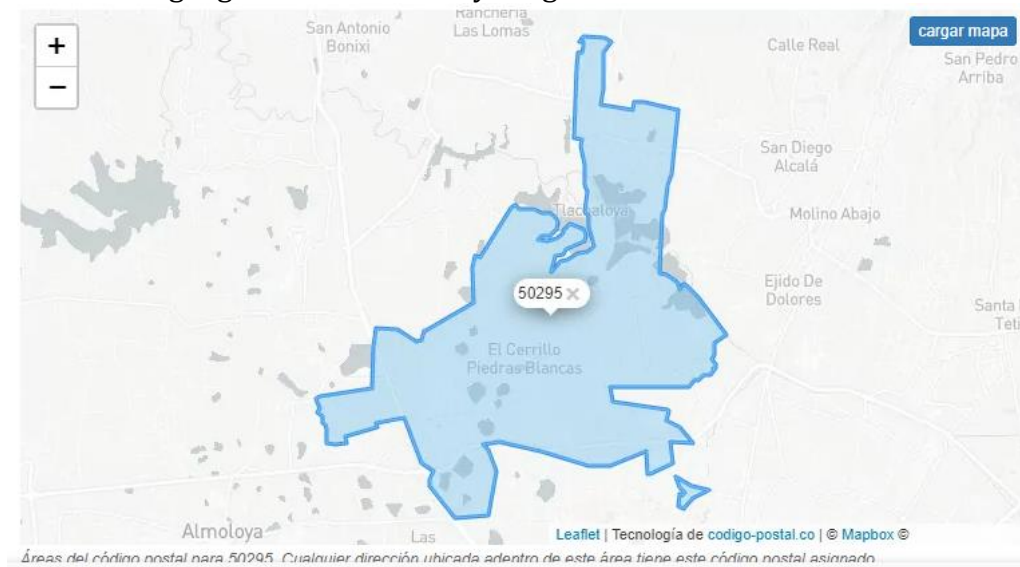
+
−
San Antonio Bonixi
Rancheria Las Lomas
cargar mapa
Calle Real
San Pedro Arriba
San Diego Alcalá
Tlachaloya
Molino Abajo
Ejido De Dolores
Santa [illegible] Teti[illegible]
50295 ×
El Cerrillo Piedras Blancas
Almoloya
Las
Leaflet | Tecnología de codigo-postal.co | © Mapbox ©
Áreas del código postal para 50295. Cualquier dirección ubicada adentro de este área tiene este código postal asignado